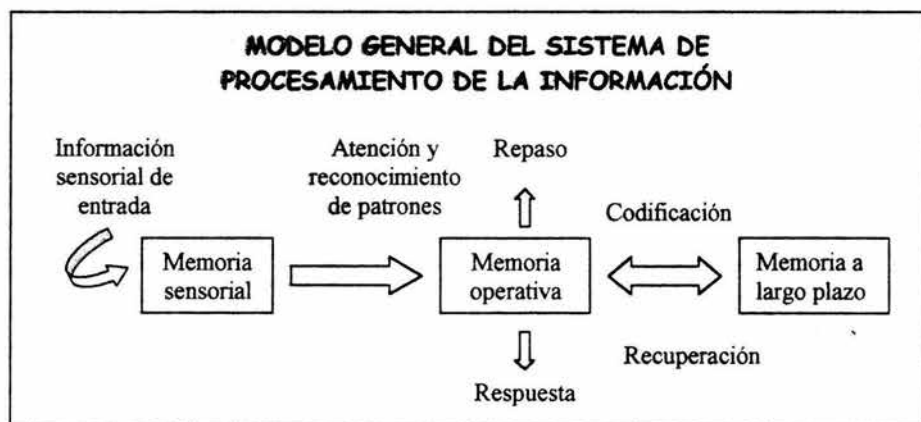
MODELO GENERAL DEL SISTEMA DE PROCESAMIENTO DE LA INFORMACIÓN

Información sensorial de entrada

Memoria sensorial

Atención y reconocimiento de patrones

Repaso

Memoria operativa

Respuesta

Codificación

Recuperación

Memoria a largo plazo